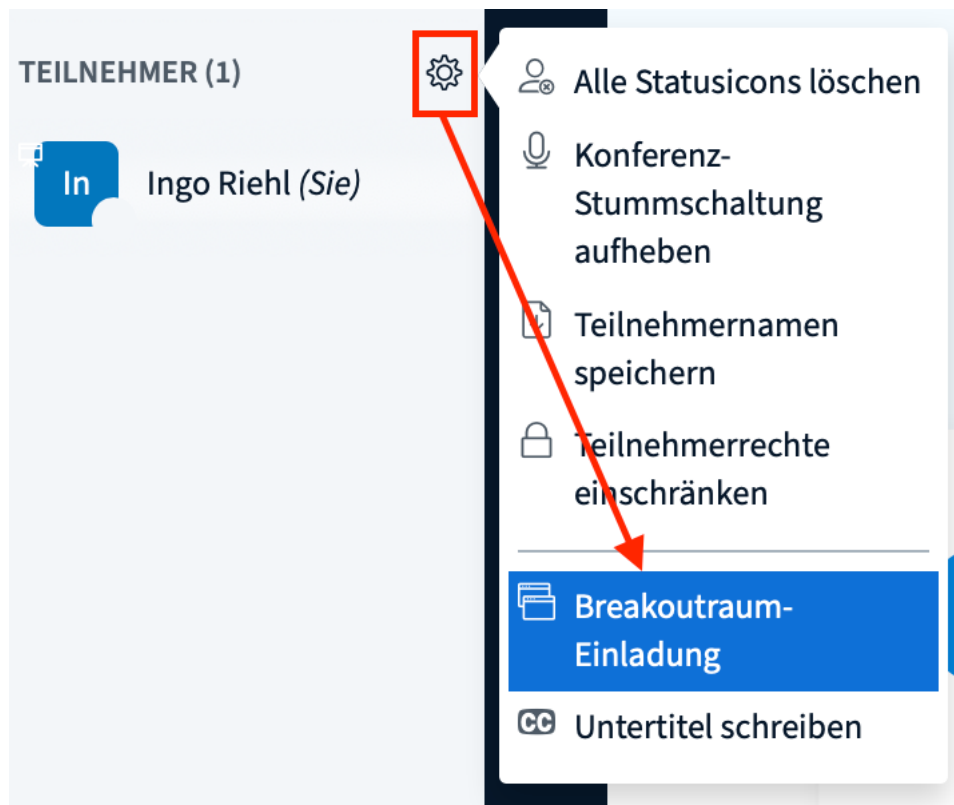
TEILNEHMER (1)

In

Ingo Riehl *(Sie)*

Alle Statusicons löschen

Konferenz-Stummschaltung aufheben

Teilnehmernamen speichern

Teilnehmerrechte einschränken

Breakoutraum-Einladung

CC Untertitel schreiben